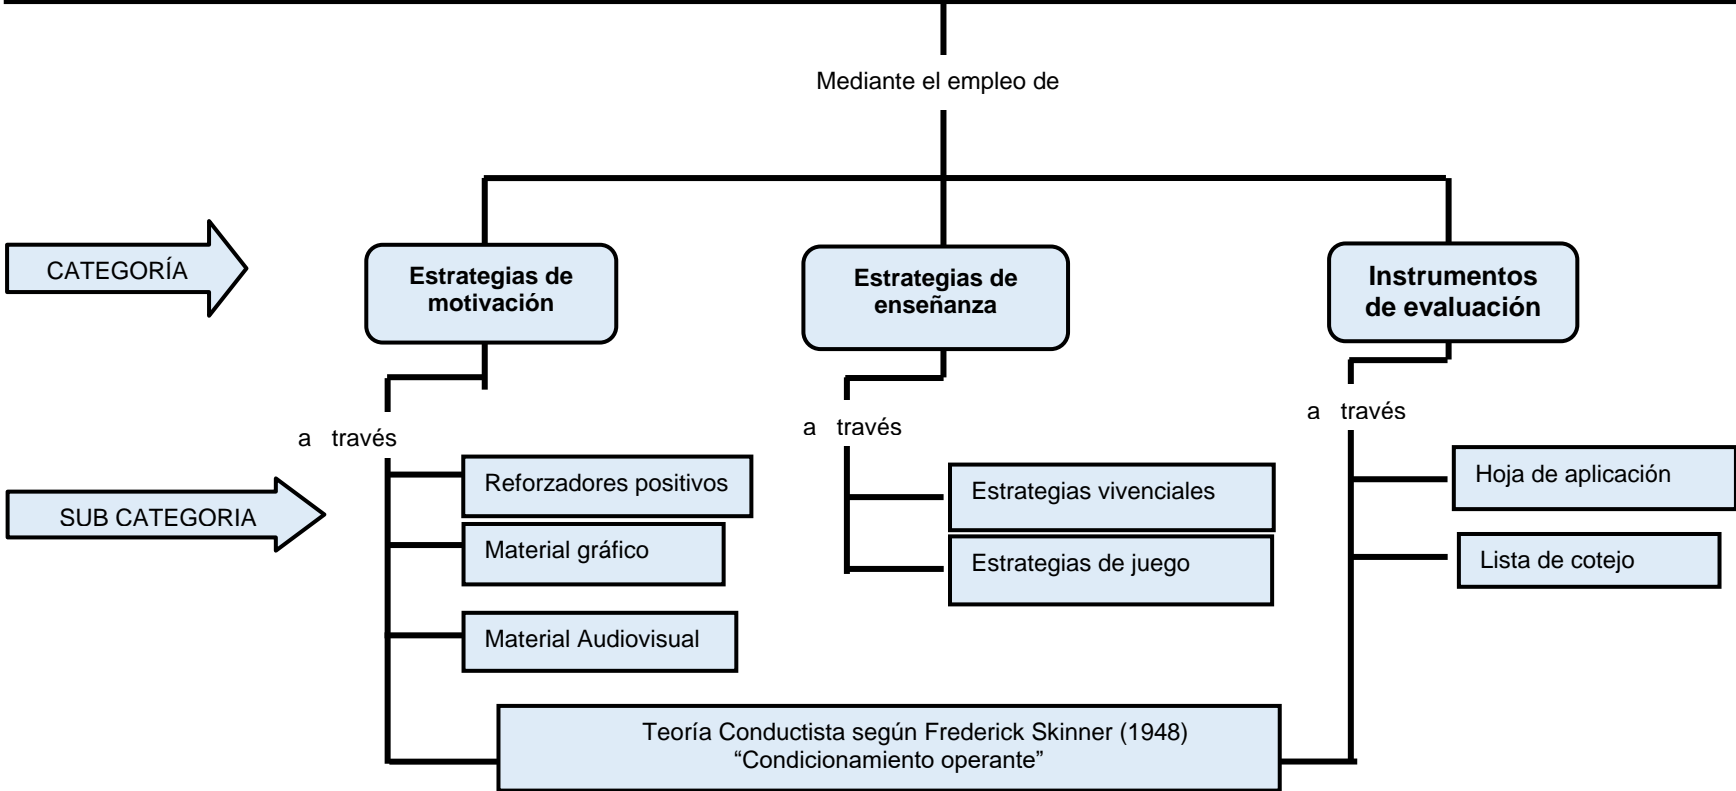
Mediante el empleo de

CATEGORÍA

Estrategias de motivación

Estrategias de enseñanza

Instrumentos de evaluación

a través

a través

a través

SUB CATEGORIA

Reforzadores positivos

Material gráfico

Material Audiovisual

Estrategias vivenciales

Estrategias de juego

Hoja de aplicación

Lista de cotejo

Teoría Conductista según Frederick Skinner (1948)
"Condicionamiento operante"